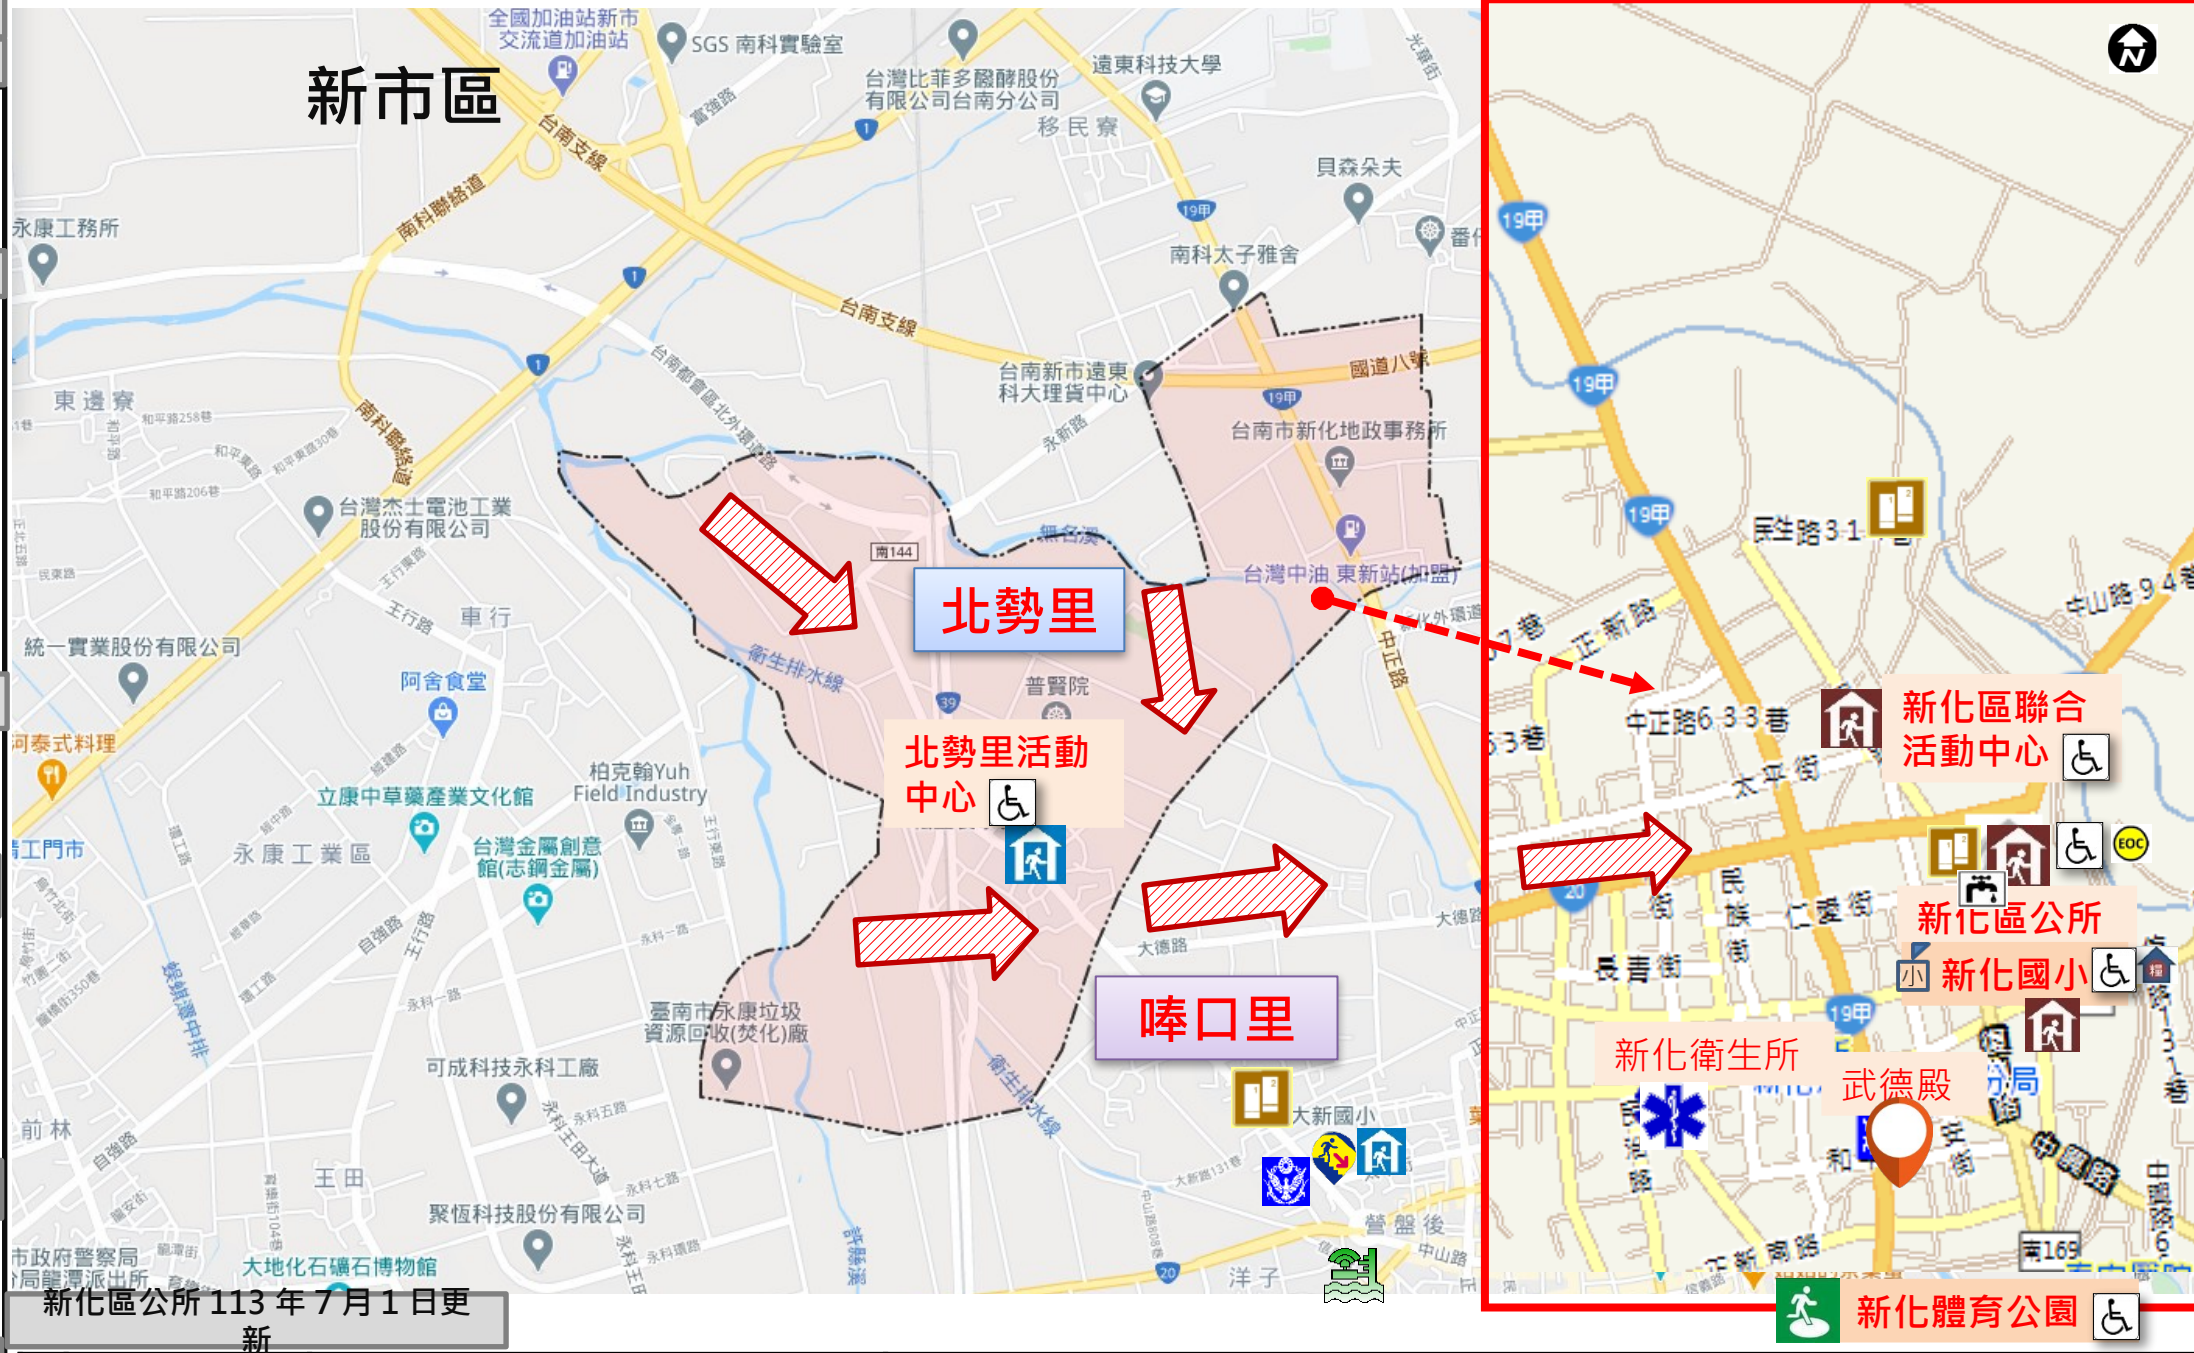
新市區

全國加油站新市交流道加油站

SGS 南科實驗室

台灣比菲多醱酵股份有限公司台南分公司

遠東科技大學

移民寮

貝森朵夫

南科太子雅舍

永康工務所

台南支線

南科聯絡道

台南新市遠東科大理貨中心

國道八號

台南市新化地政事務所

東邊寮

台灣杰士電池工業股份有限公司

台灣中油 東新站(加盟)

車行

統一實業股份有限公司

阿舍食堂

北勢里

衛生排水線

普賢院

北勢里活動中心

立康中草藥產業文化館

柏克翰Yuh Field Industry

永康工業區

台灣金屬創意館(志鋼金屬)

大德路

中正路

唪口里

臺南市永康垃圾資源回收(焚化)廠

可成科技永科工廠

大新國小

前林

王田

聚恆科技股份有限公司

營盤後

洋子

大地化石礦石博物館

新化區公所 113 年 7 月 1 日更新

19甲

民生路31

中山路94巷

正新路

中正路633巷

太平街

新化區聯合活動中心

EOC

新化區公所

民族街

仁愛街

長青街

新化國小

新化衛生所

武德殿

中山路

南169

新化體育公園